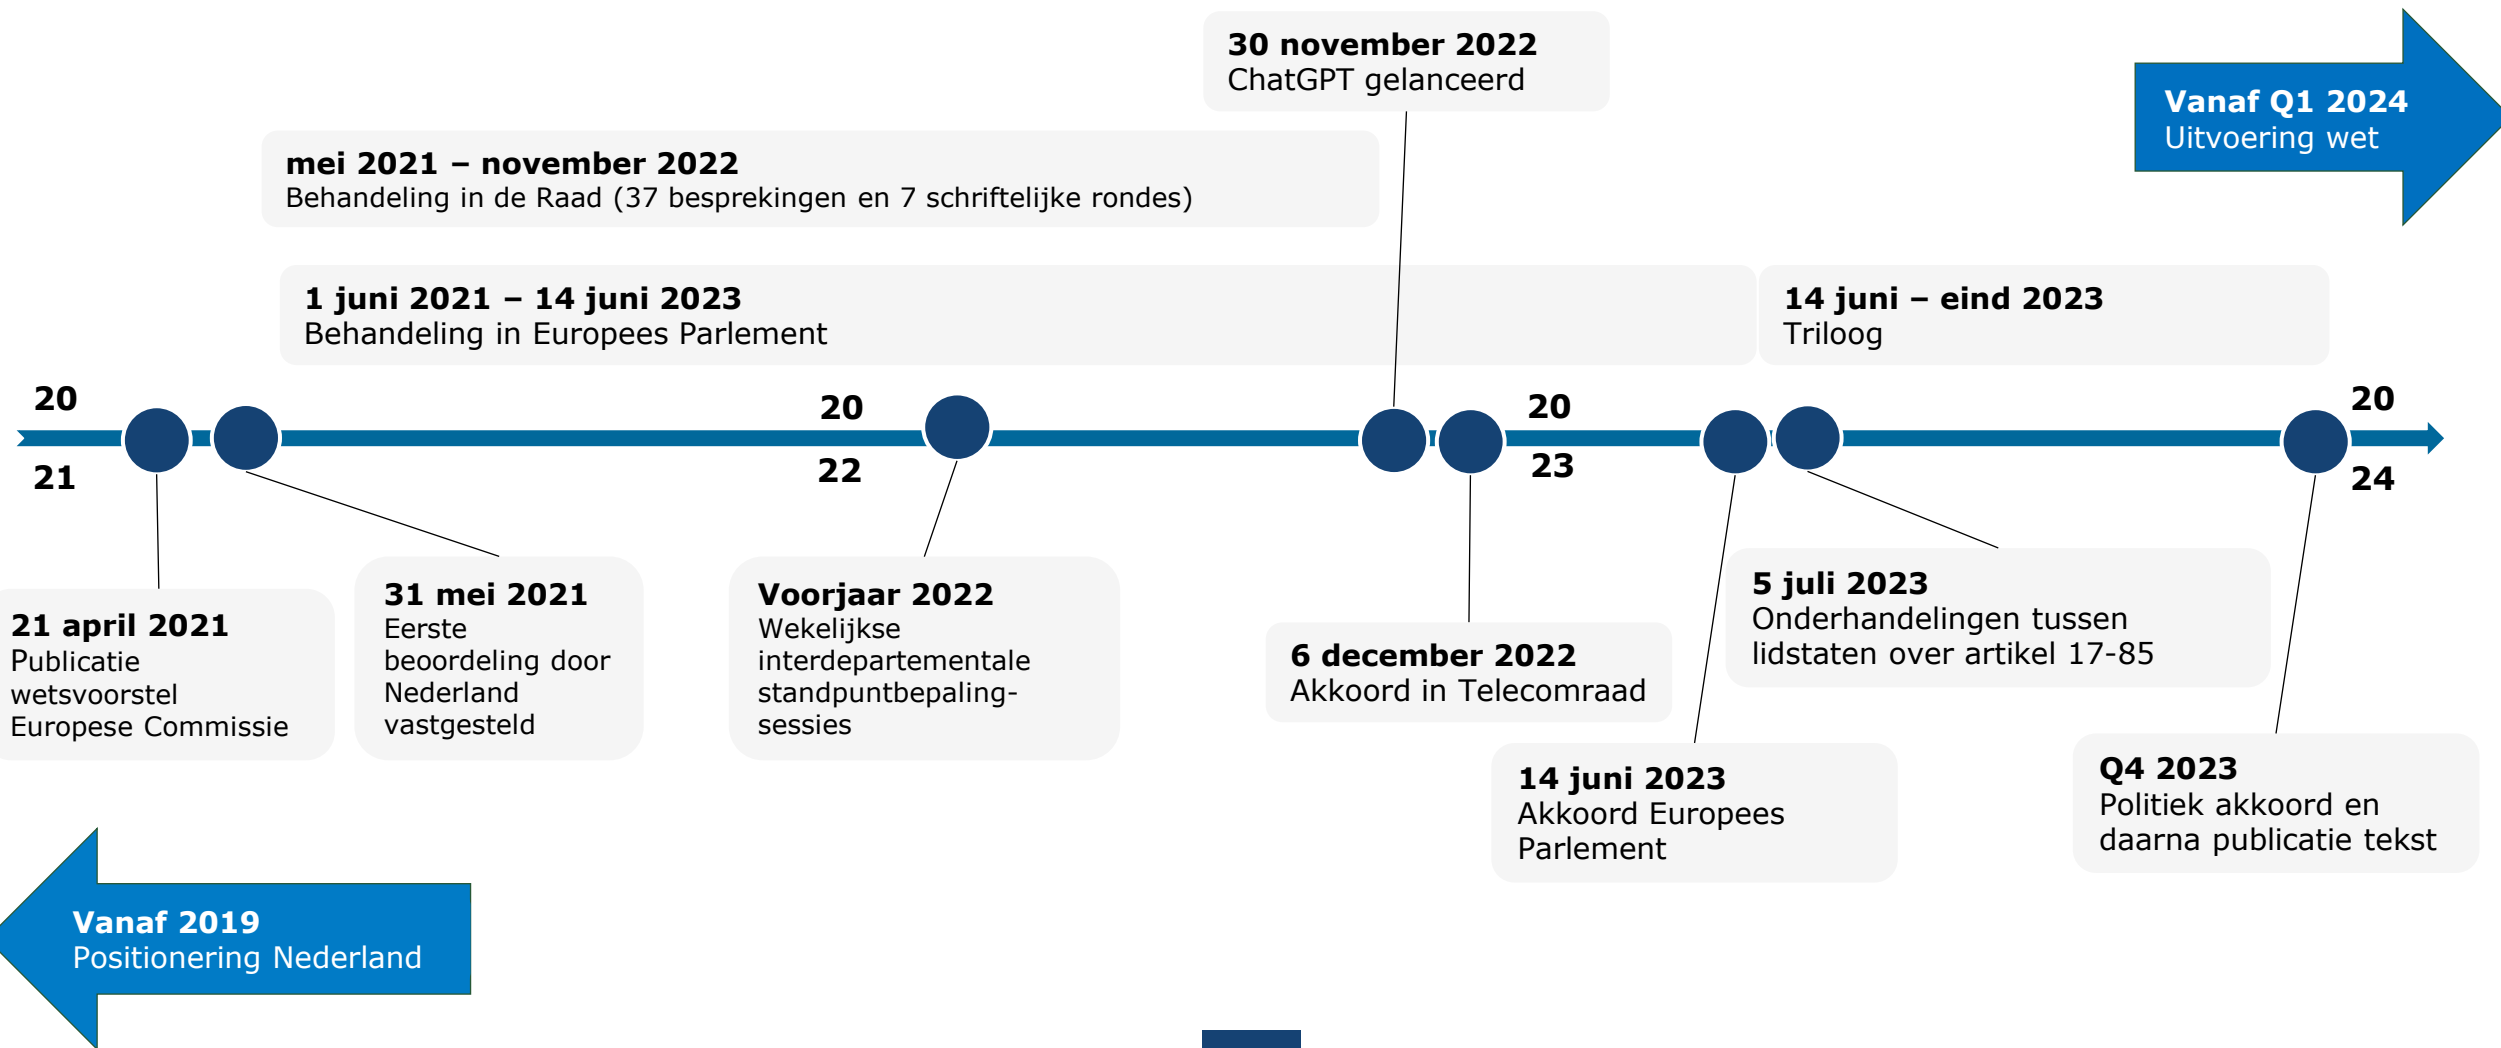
30 november 2022
ChatGPT gelanceerd

Vanaf Q1 2024
Uitvoering wet

mei 2021 – november 2022
Behandeling in de Raad (37 besprekingen en 7 schriftelijke rondes)

1 juni 2021 – 14 juni 2023
Behandeling in Europees Parlement

14 juni – eind 2023
Triloog

20
21

20
22

20
23

20
24

21 april 2021
Publicatie wetsvoorstel Europese Commissie

31 mei 2021
Eerste beoordeling door Nederland vastgesteld

Voorjaar 2022
Wekelijkse interdepartementale standpuntbepalingsessies

6 december 2022
Akkoord in Telecomraad

5 juli 2023
Onderhandelingen tussen lidstaten over artikel 17-85

14 juni 2023
Akkoord Europees Parlement

Q4 2023
Politiek akkoord en daarna publicatie tekst

Vanaf 2019
Positionering Nederland